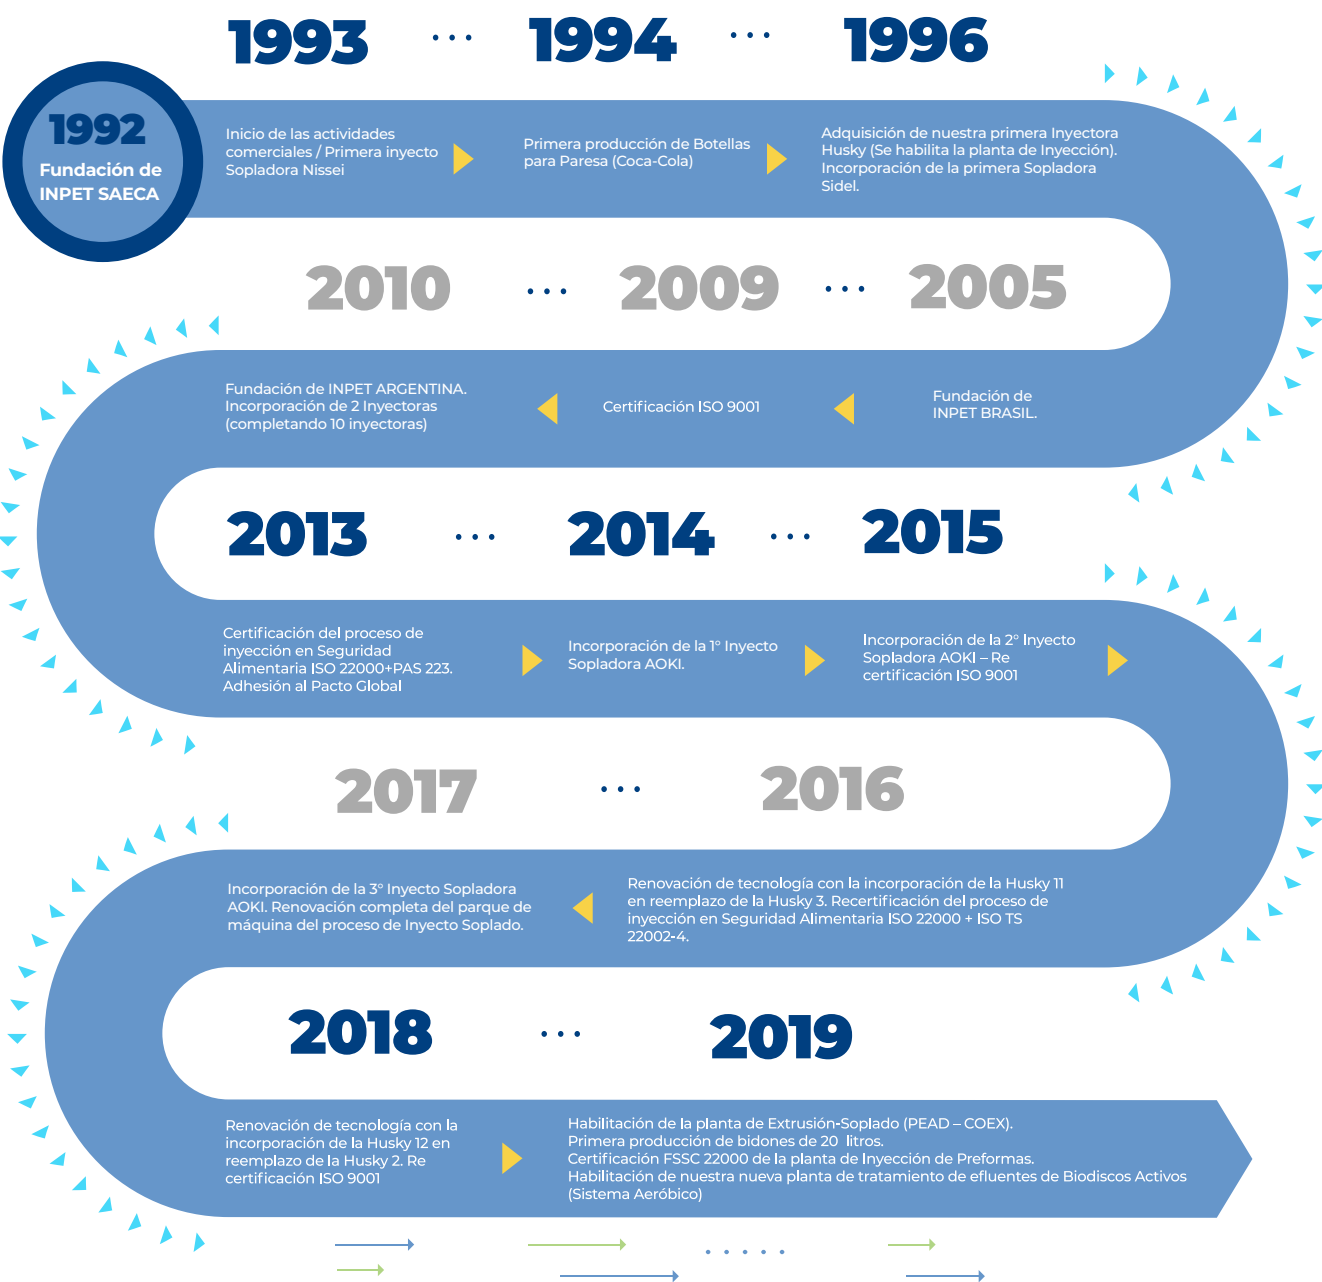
1993 ... 1994 ... 1996

1992
Fundación de INPET SAECA

Inicio de las actividades comerciales / Primera inyecto Sopladora Nissei

Primera producción de Botellas para Paresa (Coca-Cola)

Adquisición de nuestra primera Inyectora Husky (Se habilita la planta de Inyección). Incorporación de la primera Sopladora Sidel.

2010 ... 2009 ... 2005

Fundación de INPET ARGENTINA. Incorporación de 2 Inyectoras (completando 10 inyectoras)

Certificación ISO 9001

Fundación de INPET BRASIL.

2013 ... 2014 ... 2015

Certificación del proceso de inyección en Seguridad Alimentaria ISO 22000+PAS 223. Adhesión al Pacto Global

Incorporación de la 1° Inyecto Sopladora AOKI.

Incorporación de la 2° Inyecto Sopladora AOKI – Re certificación ISO 9001

2017 ... 2016

Incorporación de la 3° Inyecto Sopladora AOKI. Renovación completa del parque de máquina del proceso de Inyecto Soplado.

Renovación de tecnología con la incorporación de la Husky 11 en reemplazo de la Husky 3. Recertificación del proceso de inyección en Seguridad Alimentaria ISO 22000 + ISO TS 22002-4.

2018 ... 2019

Renovación de tecnología con la incorporación de la Husky 12 en reemplazo de la Husky 2. Re certificación ISO 9001

Habilitación de la planta de Extrusión-Soplado (PEAD – COEX).
Primera producción de bidones de 20 litros.
Certificación FSSC 22000 de la planta de Inyección de Preformas.
Habilitación de nuestra nueva planta de tratamiento de efluentes de Biodiscos Activos (Sistema Aeróbico)